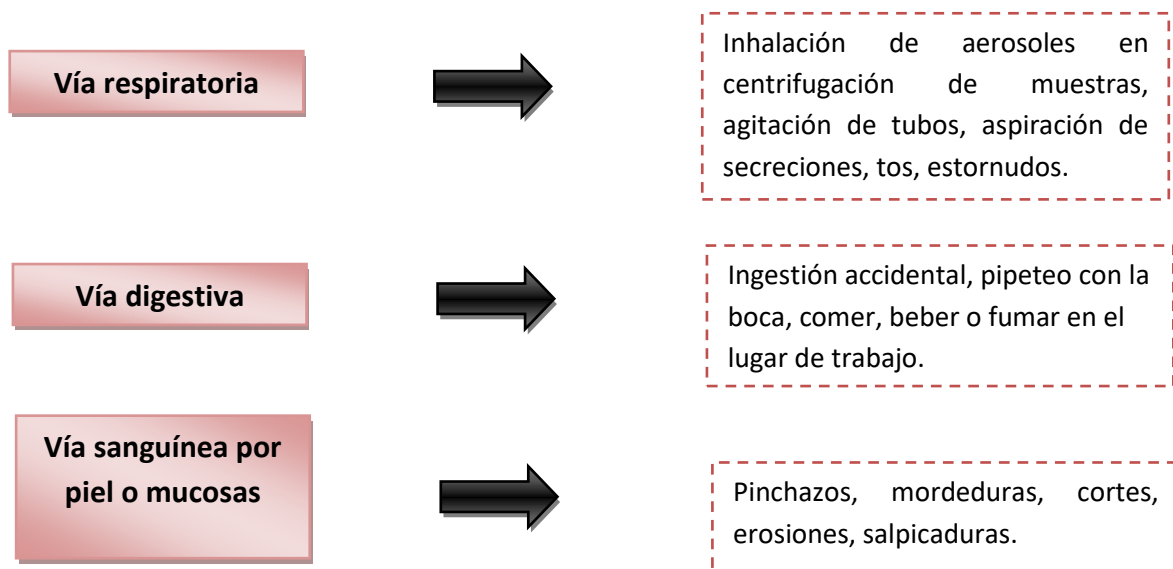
Vía respiratoria

Inhalación de aerosoles en centrifugación de muestras, agitación de tubos, aspiración de secreciones, tos, estornudos.

Vía digestiva

Ingestión accidental, pipeteo con la boca, comer, beber o fumar en el lugar de trabajo.

Vía sanguínea por piel o mucosas

Pinchazos, mordeduras, cortes, erosiones, salpicaduras.